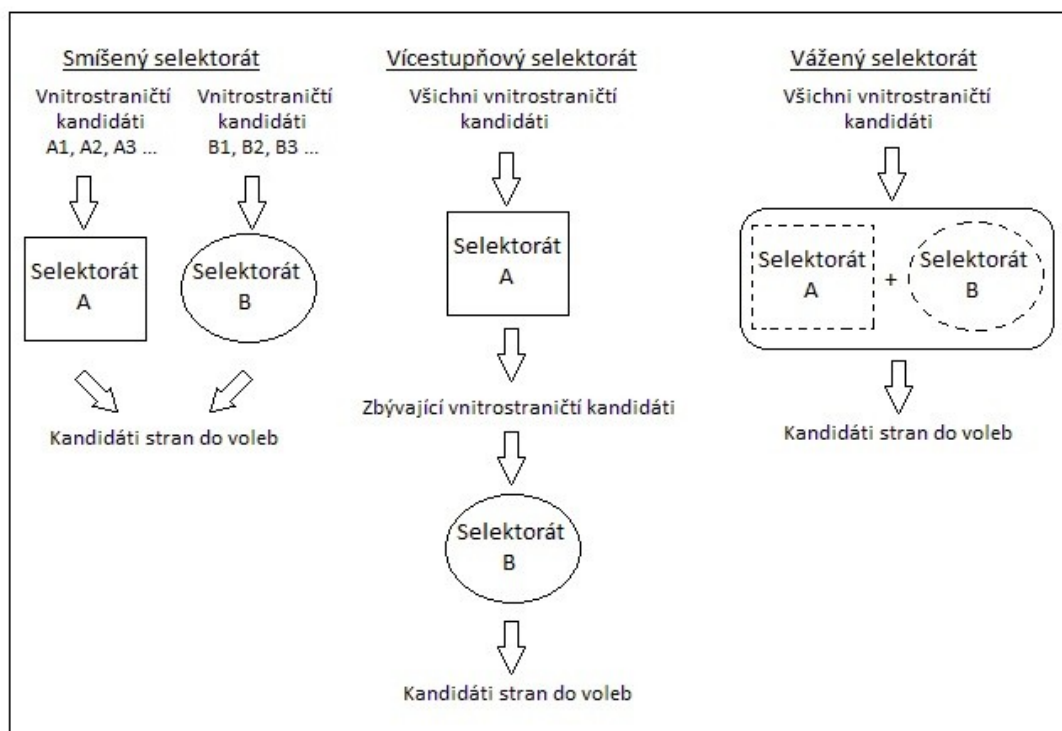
Smíšený selektorát

Vnitrostraničtí kandidáti A1, A2, A3 ...

Vnitrostraničtí kandidáti B1, B2, B3 ...

Selektorát A

Selektorát B

Kandidáti stran do voleb

Vícestupňový selektorát

Všichni vnitrostraničtí kandidáti

Selektorát A

Zbývající vnitrostraničtí kandidáti

Selektorát B

Kandidáti stran do voleb

Vážený selektorát

Všichni vnitrostraničtí kandidáti

Selektorát A + Selektorát B

Kandidáti stran do voleb